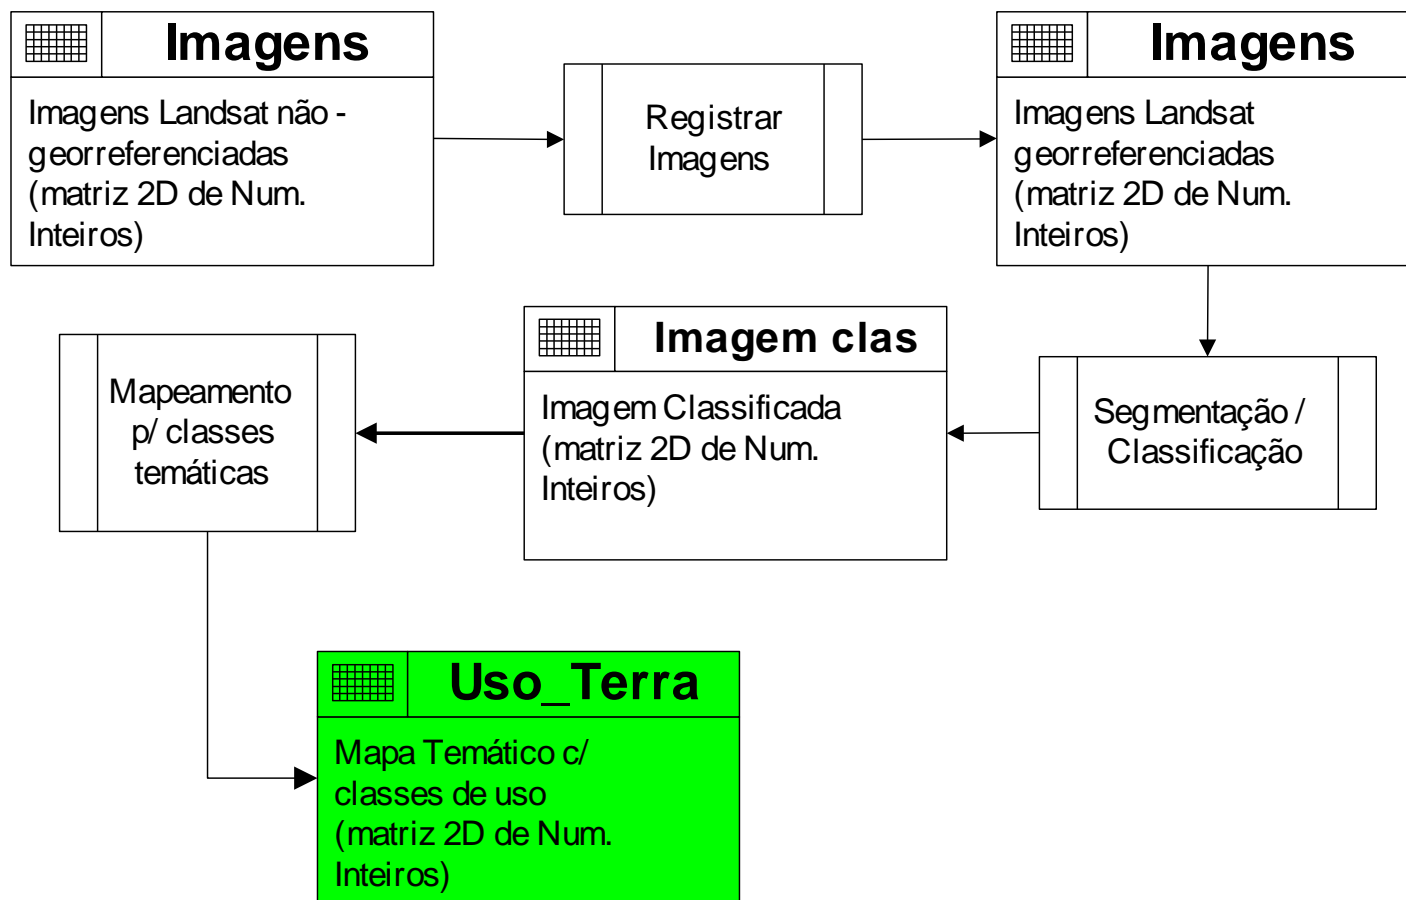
Imagens

Imagens Landsat não - georreferenciadas (matriz 2D de Num. Inteiros)

Registrar Imagens

Imagens

Imagens Landsat georreferenciadas (matriz 2D de Num. Inteiros)

Segmentação / Classificação

Imagem clas

Imagem Classificada (matriz 2D de Num. Inteiros)

Mapeamento p/ classes temáticas

Uso_Terra

Mapa Temático c/ classes de uso (matriz 2D de Num. Inteiros)